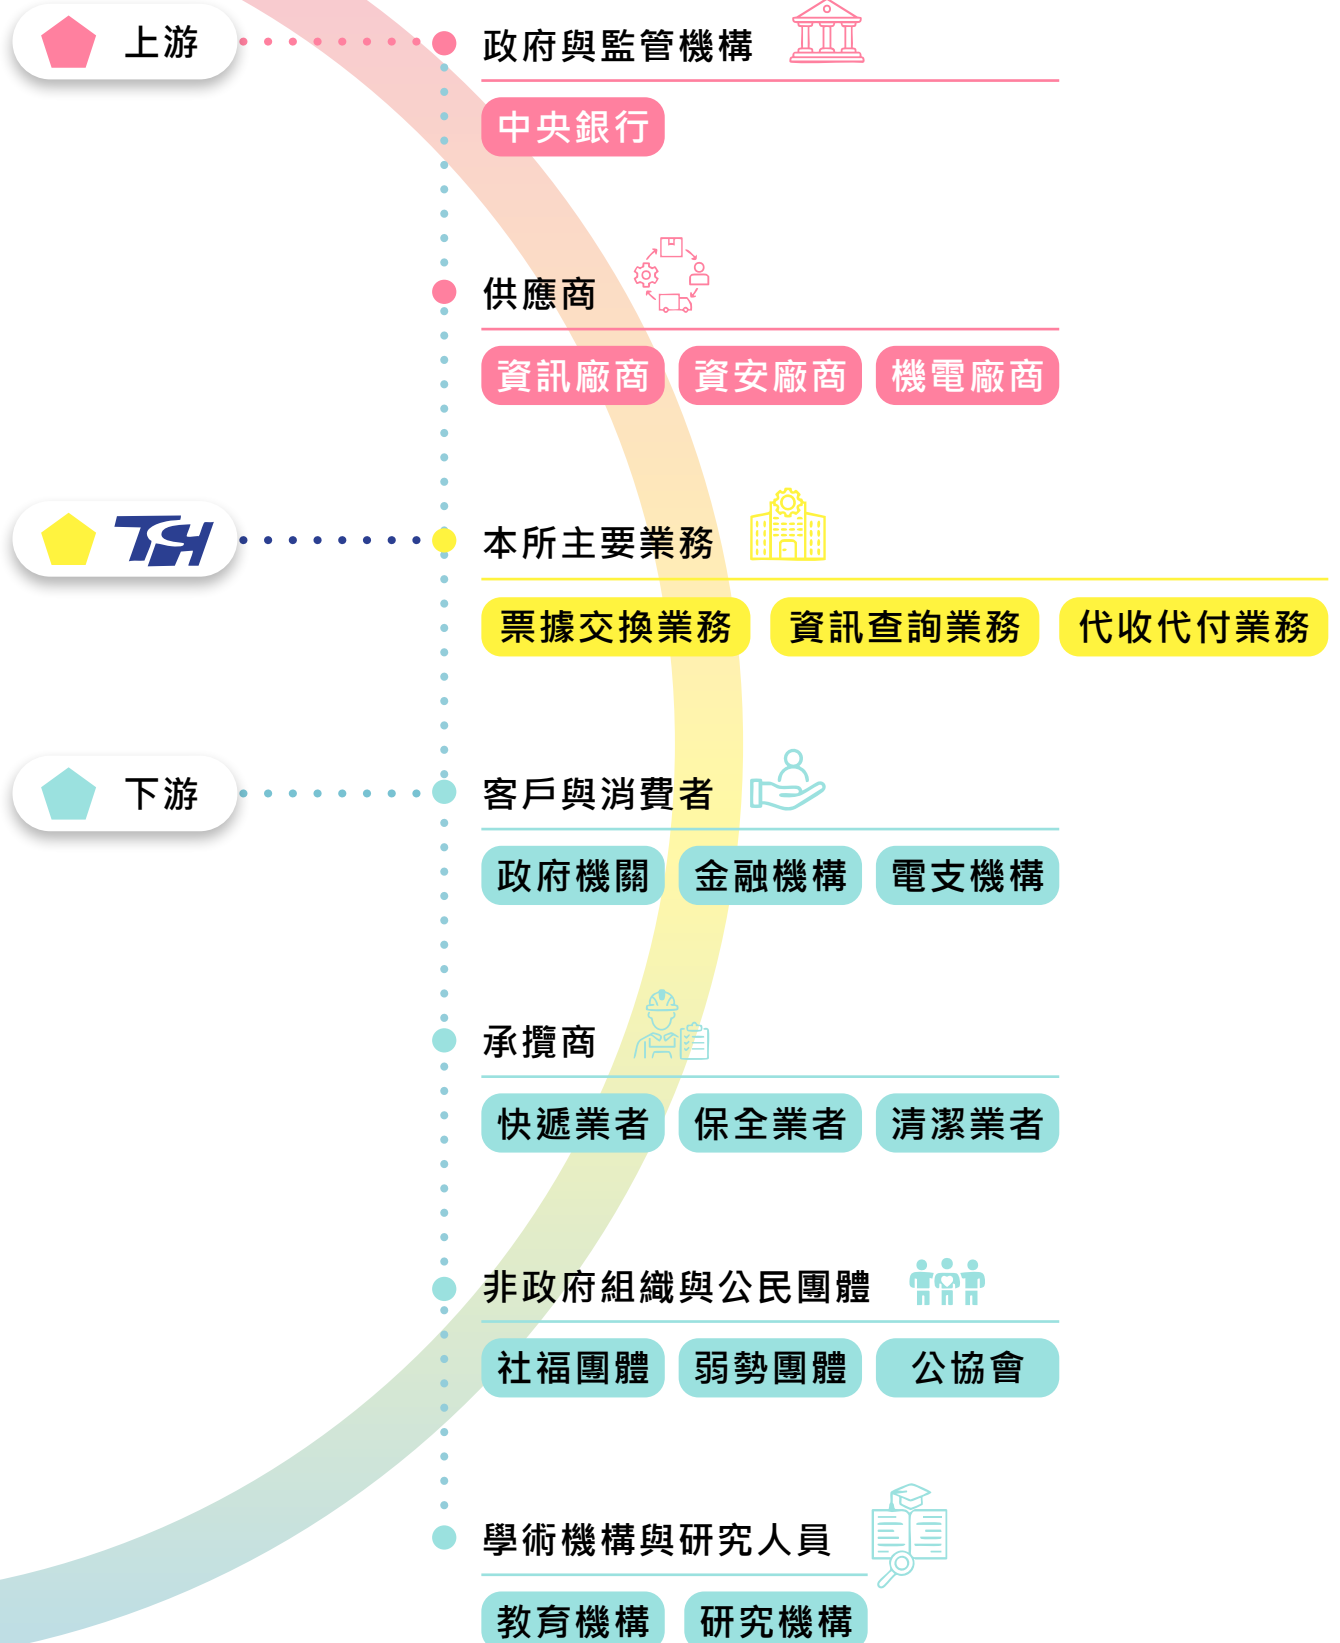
上游

政府與監管機構

中央銀行

供應商

資訊廠商 資安廠商 機電廠商

TCH

本所主要業務

票據交換業務 資訊查詢業務 代收代付業務

下游

客戶與消費者

政府機關 金融機構 電支機構

承攬商

快遞業者 保全業者 清潔業者

非政府組織與公民團體

社福團體 弱勢團體 公協會

學術機構與研究人員

教育機構 研究機構